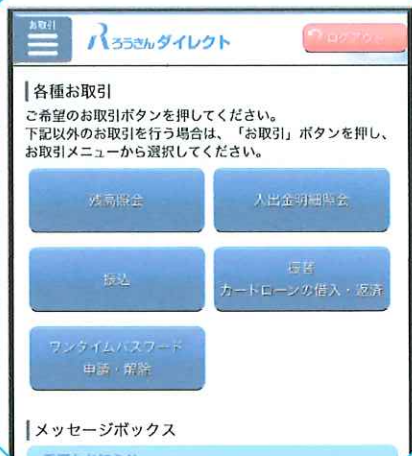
お取引

ろうきんダイレクト

ログアウト

各種お取引

ご希望のお取引ボタンを押してください。
下記以外のお取引を行う場合は、「お取引」ボタンを押し、お取引メニューから選択してください。

残高照会

入出金明細照会

振込

極度
カードローンの借入・返済

ワンタイムパスワード
申請・解除

メッセージボックス

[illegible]